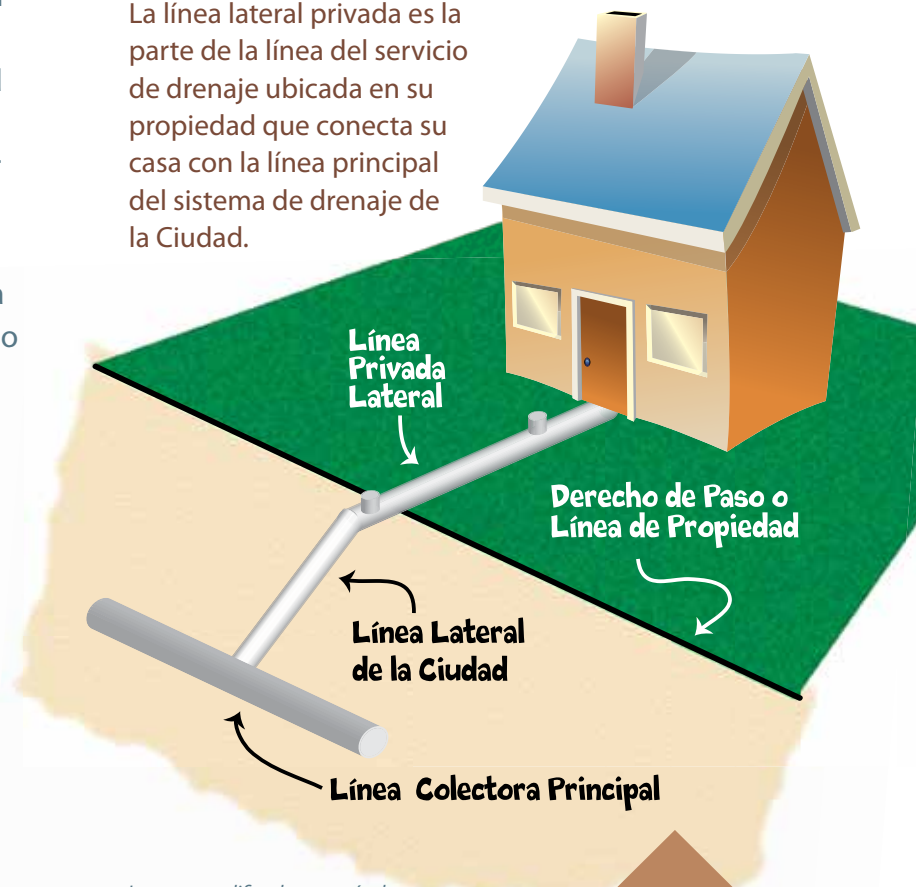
La línea lateral privada es la parte de la línea del servicio de drenaje ubicada en su propiedad que conecta su casa con la línea principal del sistema de drenaje de la Ciudad.

Línea Privada Lateral

Derecho de Paso o Línea de Propiedad

Línea Lateral de la Ciudad

Línea Colectora Principal